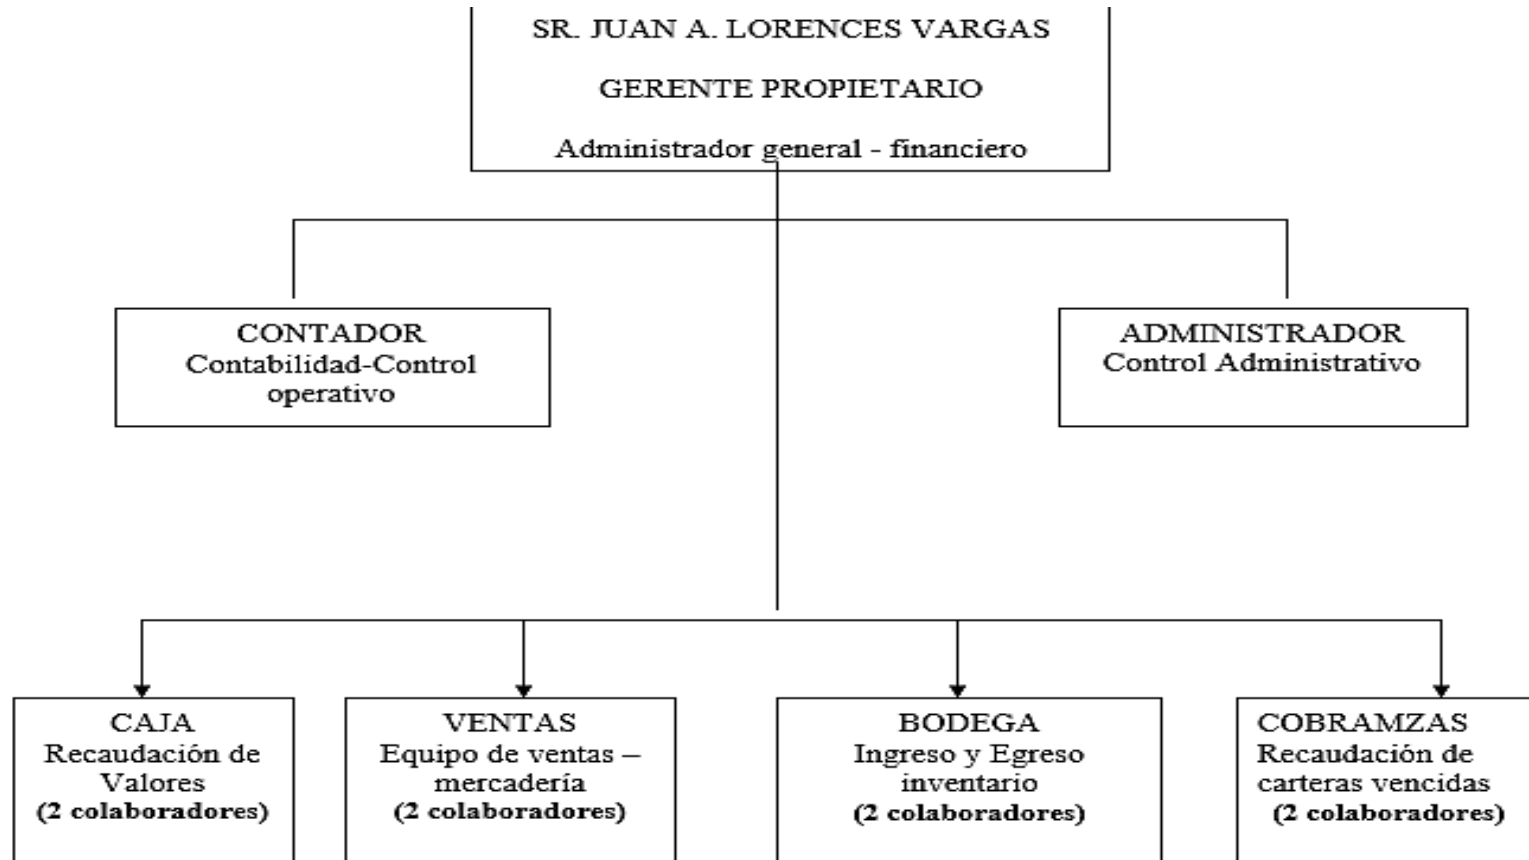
SR. JUAN A. LORENCES VARGAS

GERENTE PROPIETARIO

Administrador general - financiero

CONTADOR
Contabilidad-Control operativo

ADMINISTRADOR
Control Administrativo

CAJA
Recaudación de Valores
(2 colaboradores)

VENTAS
Equipo de ventas – mercadería
(2 colaboradores)

BODEGA
Ingreso y Egreso inventario
(2 colaboradores)

COBRAMZAS
Recaudación de carteras vencidas
(2 colaboradores)